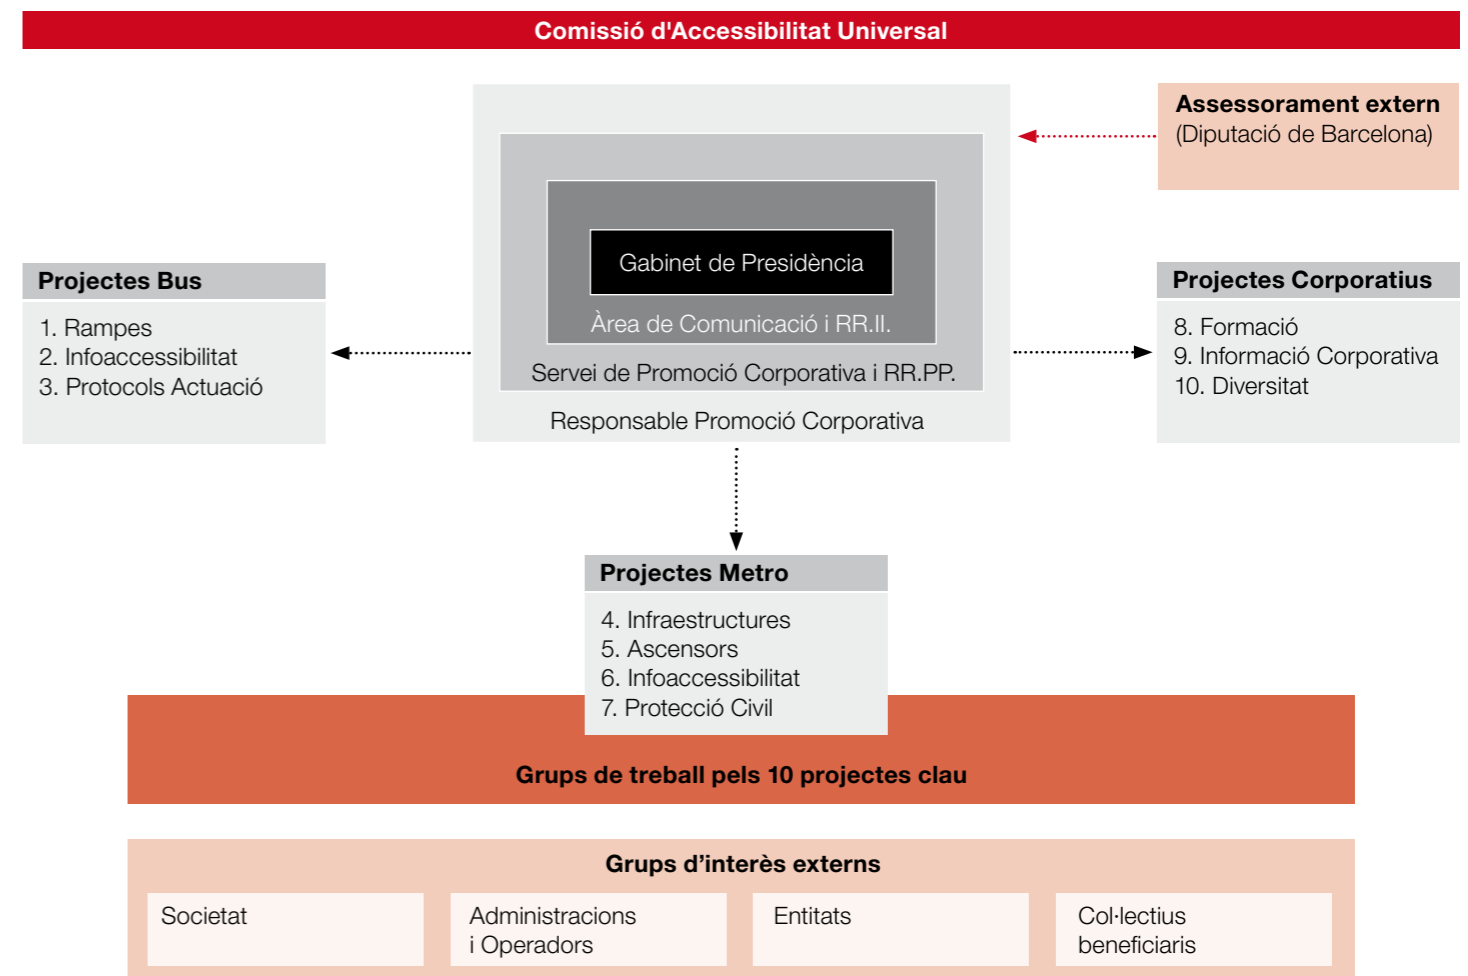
Comissió d'Accessibilitat Universal

Assessorament extern
(Diputació de Barcelona)

Gabinet de Presidència
Àrea de Comunicació i RR.II.
Servei de Promoció Corporativa i RR.PP.
Responsable Promoció Corporativa

Projectes Bus
1. Rampes
2. Infoaccessibilitat
3. Protocols Actuació

Projectes Corporatius
8. Formació
9. Informació Corporativa
10. Diversitat

Projectes Metro
4. Infraestructures
5. Ascensors
6. Infoaccessibilitat
7. Protecció Civil

Grups de treball pels 10 projectes clau

Grups d’interès externs

Societat

Administracions i Operadors

Entitats

Col·lectius beneficiaris